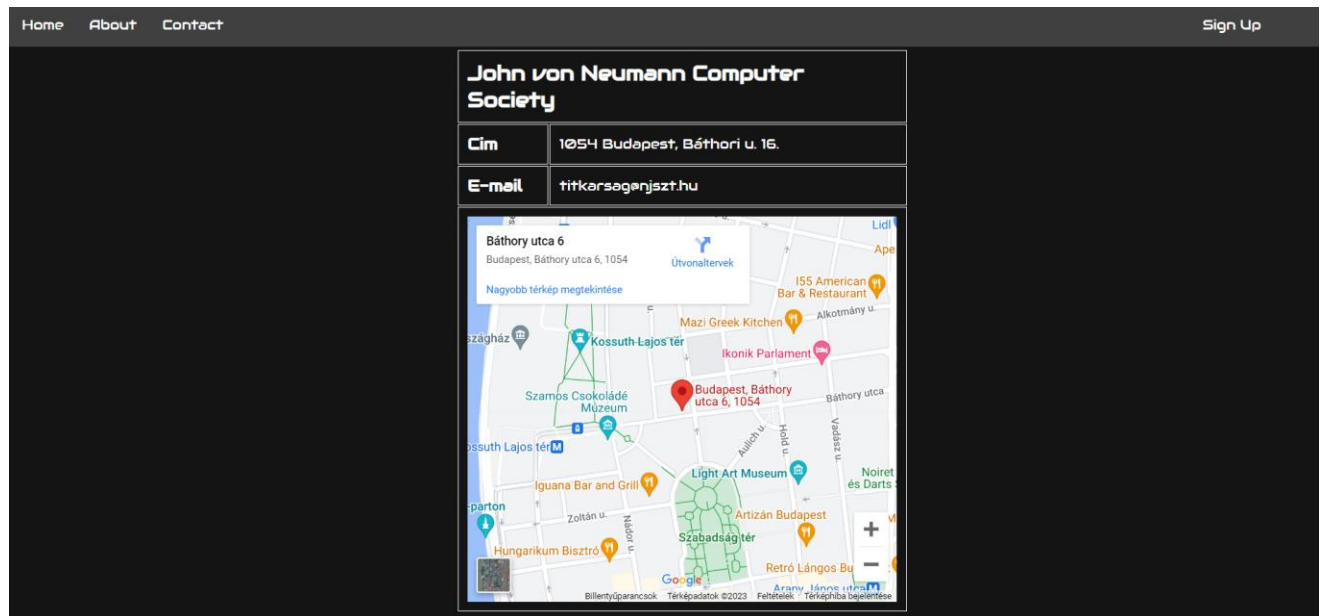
Home About Contact

Sign Up

John von Neumann Computer Society

| Cim | 1054 Budapest, Báthori u. 16. |
|---|---|
| E-mail | titkarsag@njszt.hu |

Báthory utca 6
Budapest, Báthory utca 6, 1054
Útvonaltervek
Nagyobb térkép megtekintése

Lidl
Ape
I55 American Bar & Restaurant
Alkotmány u.
Mazi Greek Kitchen
ságház
Kossuth Lajos tér
Ikonik Parlament
Budapest, Báthory utca 6, 1054
Báthory utca
Szamos Csokoládé Múzeum
Aulich u.
Hold u.
Vadász u.
ssuth Lajos tér
Light Art Museum
Noiret és Darts
Iguana Bar and Grill
parton
Zoltán u.
Nádor u.
Artizán Budapest
Hungarikum Bisztró
Szabadság tér
Retró Lángos Bu
Arany János utca
Google
Billentyűparancsok Térképadatok ©2023 Feltételek Térképhiba bejelentése